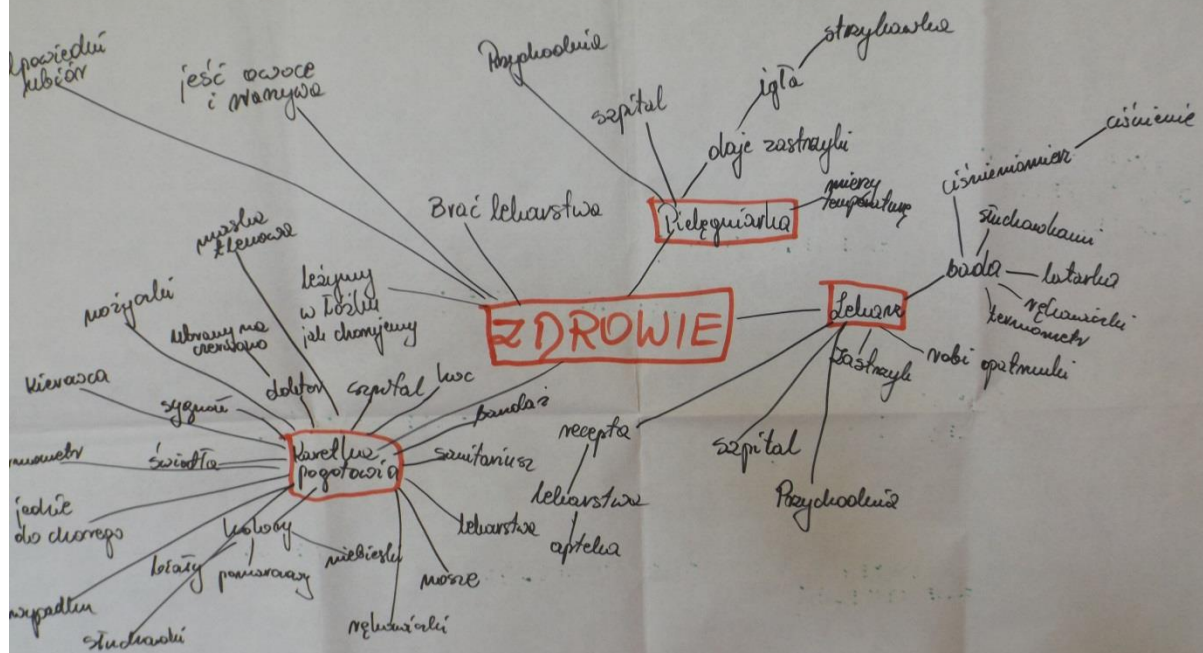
ZDROWIE

odpowiedni ubiór

jeść owoce i warzywa

Brać lekarstwa

Przychodnia

szpital

igła

strzykawka

daje zastrzyki

Pielęgniarka

mierzy temperaturę

ciśnienie

ciśnieniomierz

słuchawki

bada

latarka

rękawiczki

termometr

Lekarz

zastrzyk

robi opatrunki

szpital

Przychodnia

recepta

lekarstwo

apteka

maska tlenowa

leżymy w łóżku jak chorujemy

noszaki

ubrany na czerwono

doktor

szpital

koc

kierowca

sygnał

bandaż

numer

światła

Karetka pogotowia

sanitariusz

jedzie do chorego

kolory

lekarstwa

niebieski

białe

pomarańczowy

nosze

wypadek

słuchawki

rękawiczki